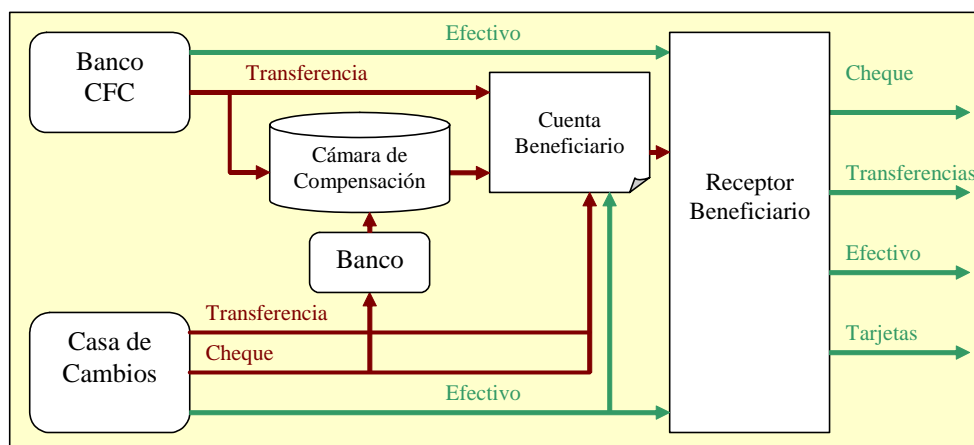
Banco CFC

Efectivo

Transferencia

Cuenta Beneficiario

Cámara de Compensación

Banco

Casa de Cambios

Transferencia

Cheque

Efectivo

Receptor Beneficiario

Cheque

Transferencias

Efectivo

Tarjetas